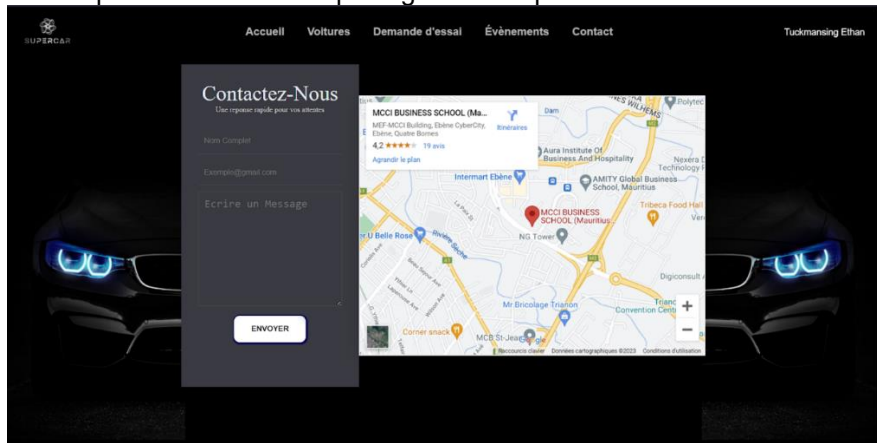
SUPERCAR

Accueil Voitures Demande d'essai Évènements Contact

Tuckmansing Ethan

Contactez-Nous
Une reponse rapide pour vos attentes

Nom Complet

Exemple@gmail.com

Ecrire un Message

ENVOYER

MCCI BUSINESS SCHOOL (Ma...
MEF-MCCI Building, Ebène CyberCity, Ebène, Quatre Bornes
4,2 ★★★★☆ 19 avis
Agrandir le plan
Itinéraires

Aura Institute Of Business And Hospitality
Intermart Ebène
AMITY Global Business School, Mauritius
Nexera D Technology P
Tribeca Food Hall
MCCI BUSINESS SCHOOL (Mauritius)
NG Tower
U Belle Rose
Digiconsult A
Mr Bricolage Trianon
Trianon Convention Centre
Corner snack
MCB St-Jean
Google
Raccourcis clavier Données cartographiques ©2023 Conditions d'utilisation
+
−